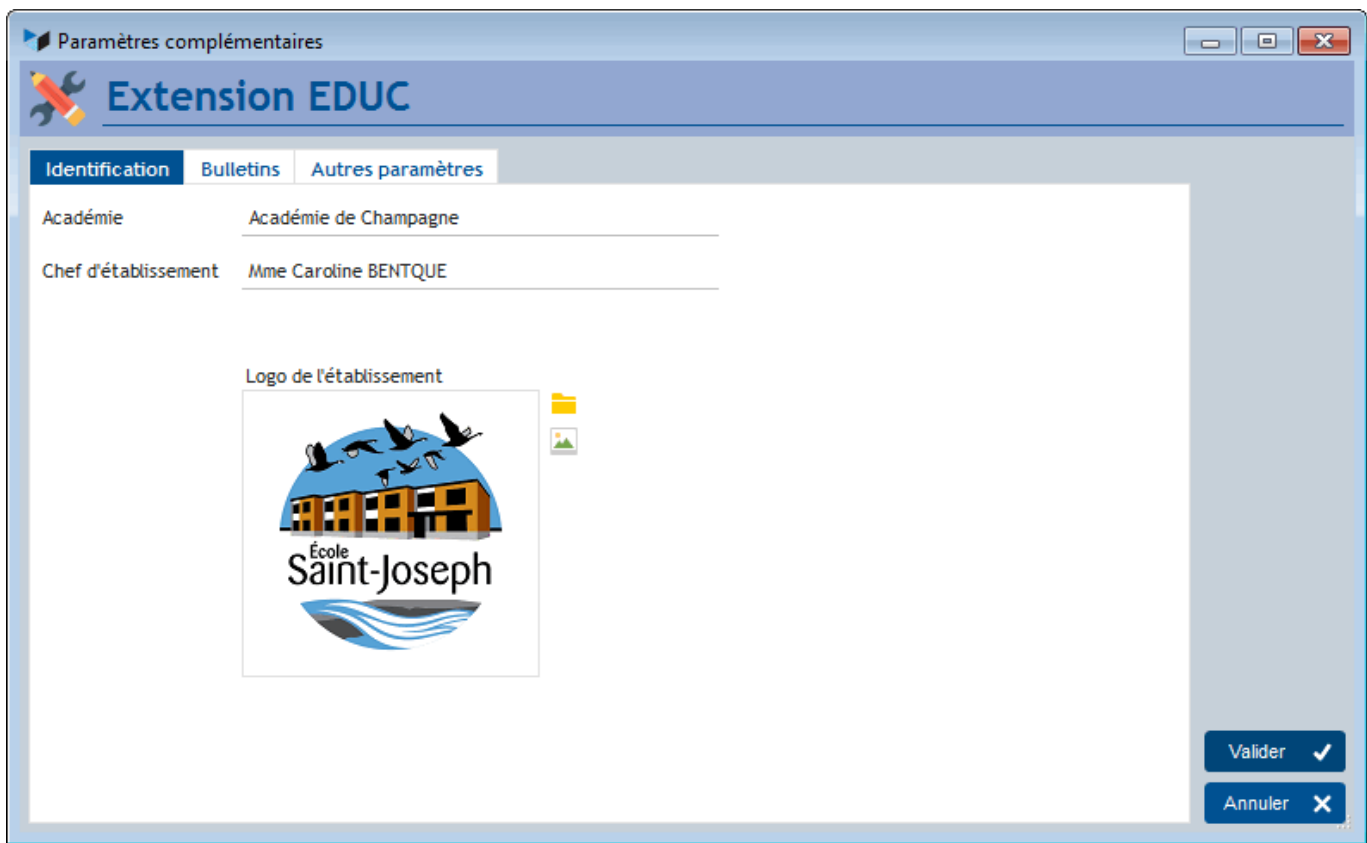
Paramètres complémentaires

Extension EDUC

Identification
Bulletins
Autres paramètres

Académie
Académie de Champagne

Chef d'établissement
Mme Caroline BENTQUE

Logo de l'établissement

École
Saint-Joseph

Valider
Annuler